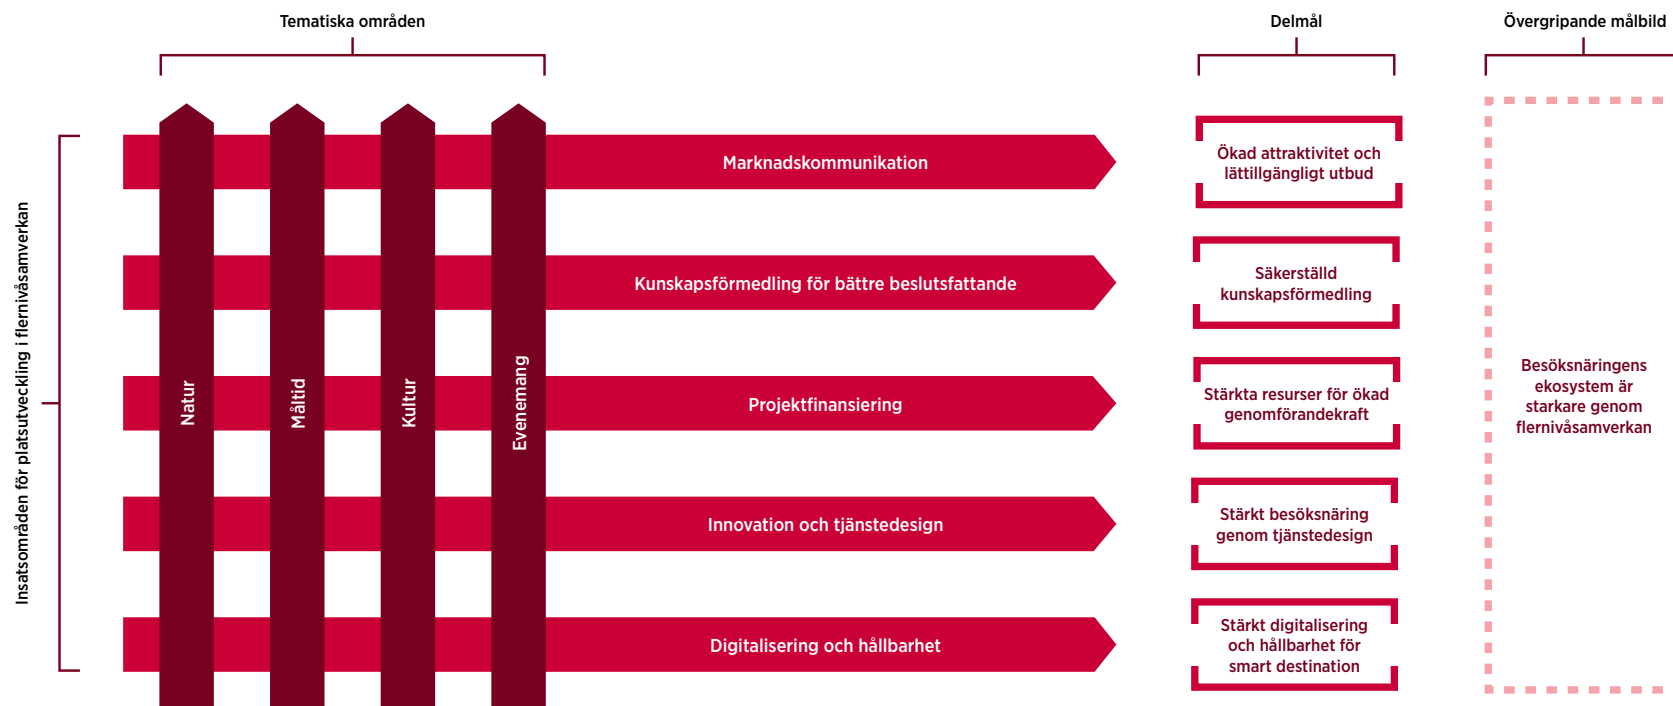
Tematiska områden

Delmål

Övergripande målbild

Insatsområden för platsutveckling i flernivåsamverkan

Natur

Måltid

Kultur

Evenemang

Marknadskommunikation

Kunskapsförmedling för bättre beslutsfattande

Projektfinansiering

Innovation och tjänstedesign

Digitalisering och hållbarhet

Ökad attraktivitet och lättillgängligt utbud

Säkerställd kunskapsförmedling

Stärkta resurser för ökad genomförandekraft

Stärkt besöksnäring genom tjänstedesign

Stärkt digitalisering och hållbarhet för smart destination

Besöksnäringens ekosystem är starkare genom flernivåsamverkan